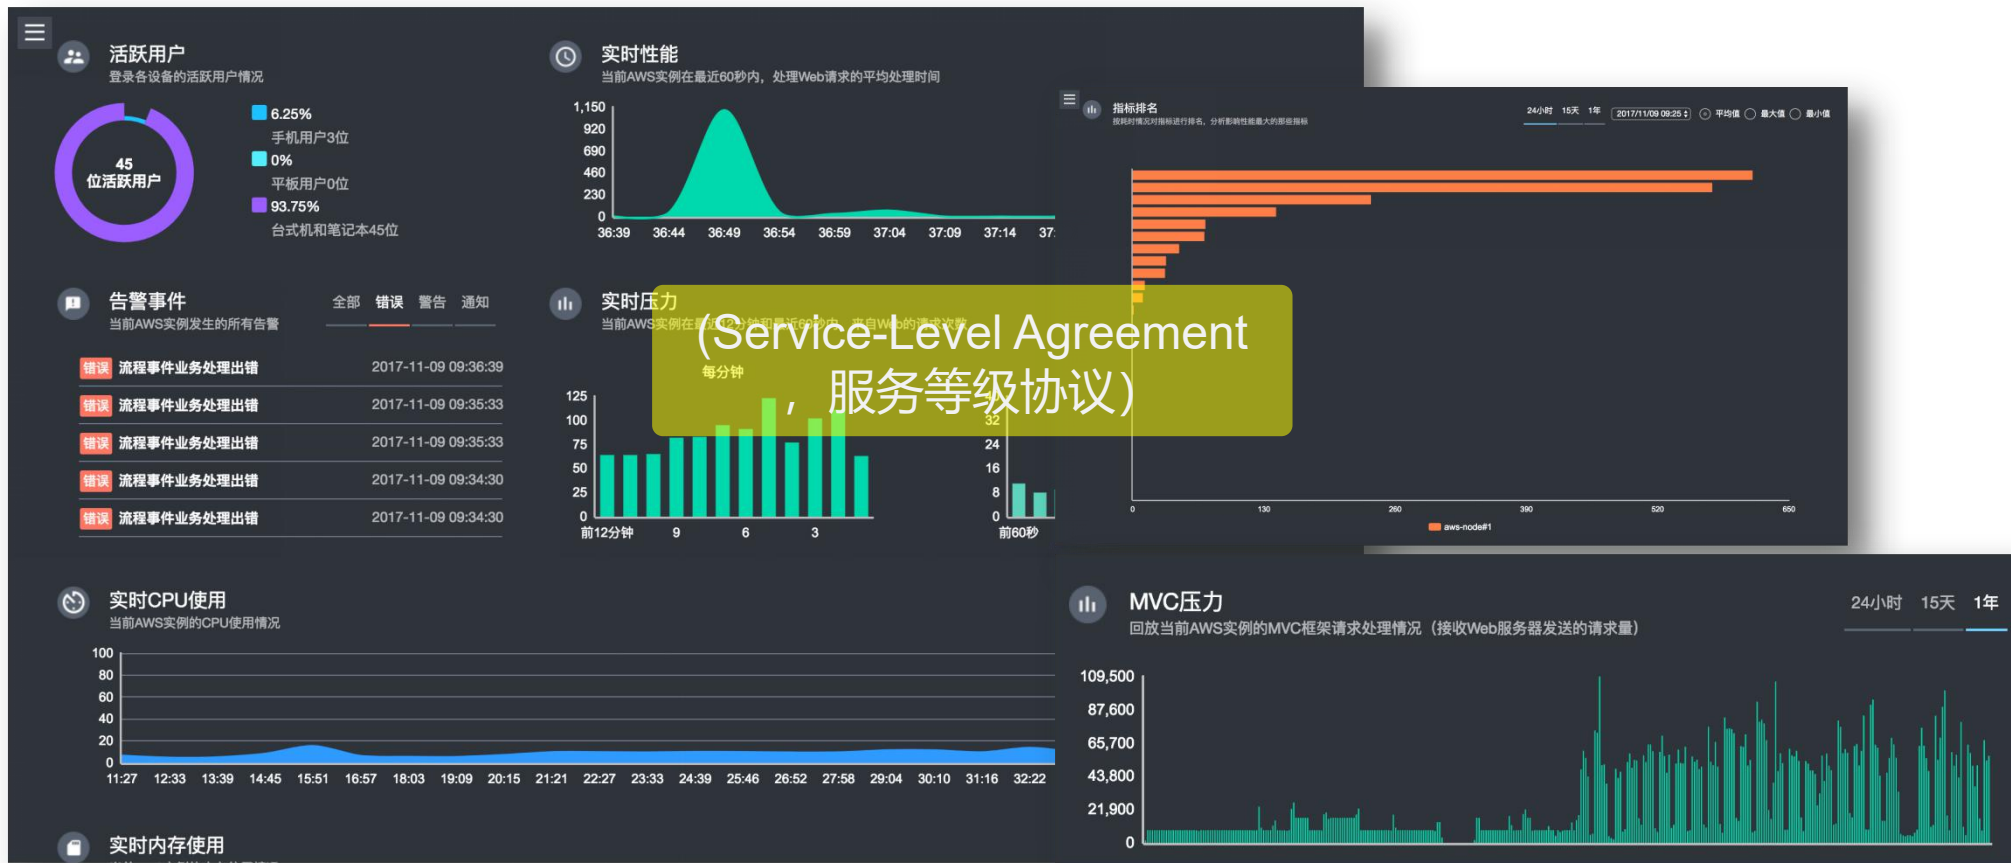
活跃用户
登录各设备的活跃用户情况

45
位活跃用户

6.25%
手机用户3位
0%
平板用户0位
93.75%
台式机和笔记本45位

实时性能
当前AWS实例在最近60秒内，处理Web请求的平均处理时间

1,150
920
690
460
230
0
36:39 36:44 36:49 36:54 36:59 37:04 37:09 37:14 37:

告警事件
当前AWS实例发生的所有告警

全部 错误 警告 通知

错误 流程事件业务处理出错 2017-11-09 09:36:39
错误 流程事件业务处理出错 2017-11-09 09:35:33
错误 流程事件业务处理出错 2017-11-09 09:35:33
错误 流程事件业务处理出错 2017-11-09 09:34:30
错误 流程事件业务处理出错 2017-11-09 09:34:30

实时压力
当前AWS实例在

每分钟

125
100
75
50
25
0
前12分钟 9 6 3

32
24
16
8
0
前60秒

(Service-Level Agreement，服务等级协议)

指标排名
按耗时情况对指标进行排名，分析影响性能最大的那些指标

24小时 15天 1年 2017/11/09 09:25 平均值 最大值 最小值

0 130 260 390 520 650
aws-node#1

实时CPU使用
当前AWS实例的CPU使用情况

100
80
60
40
20
0
11:27 12:33 13:39 14:45 15:51 16:57 18:03 19:09 20:15 21:21 22:27 23:33 24:39 25:46 26:52 27:58 29:04 30:10 31:16 32:22

MVC压力
回放当前AWS实例的MVC框架请求处理情况（接收Web服务器发送的请求量）

24小时 15天 1年

109,500
87,600
65,700
43,800
21,900
0

实时内存使用